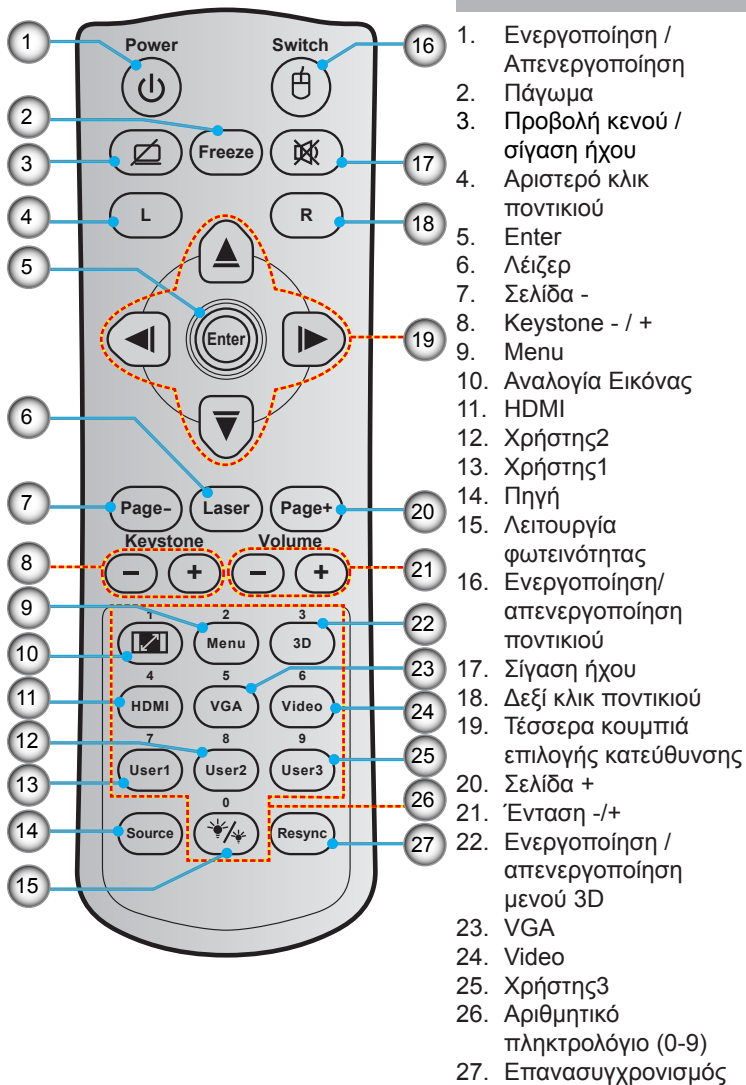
1
Power
Switch
16
2
Freeze
3
17
4
L
R
18
5
Enter
19
6
7
Page-
Laser
Page+
20
Keystone
Volume
8
−
+
−
+
21
9
1
2
Menu
3
3D
22
10
23
4
5
6
11
HDMI
VGA
Video
24
12
7
8
9
13
User1
User2
User3
25
0
26
14
Source
Resync
27
15

1. Ενεργοποίηση / Απενεργοποίηση
2. Πάγωμα
3. Προβολή κενού / σίγαση ήχου
4. Αριστερό κλικ ποντικιού
5. Enter
6. Λέιζερ
7. Σελίδα -
8. Keystone - / +
9. Menu
10. Αναλογία Εικόνας
11. HDMI
12. Χρήστης2
13. Χρήστης1
14. Πηγή
15. Λειτουργία φωτεινότητας
16. Ενεργοποίηση/ απενεργοποίηση ποντικιού
17. Σίγαση ήχου
18. Δεξί κλικ ποντικιού
19. Τέσσερα κουμπιά επιλογής κατεύθυνσης
20. Σελίδα +
21. Ένταση -/+
22. Ενεργοποίηση / απενεργοποίηση μενού 3D
23. VGA
24. Video
25. Χρήστης3
26. Αριθμητικό πληκτρολόγιο (0-9)
27. Επανασυγχρονισμός